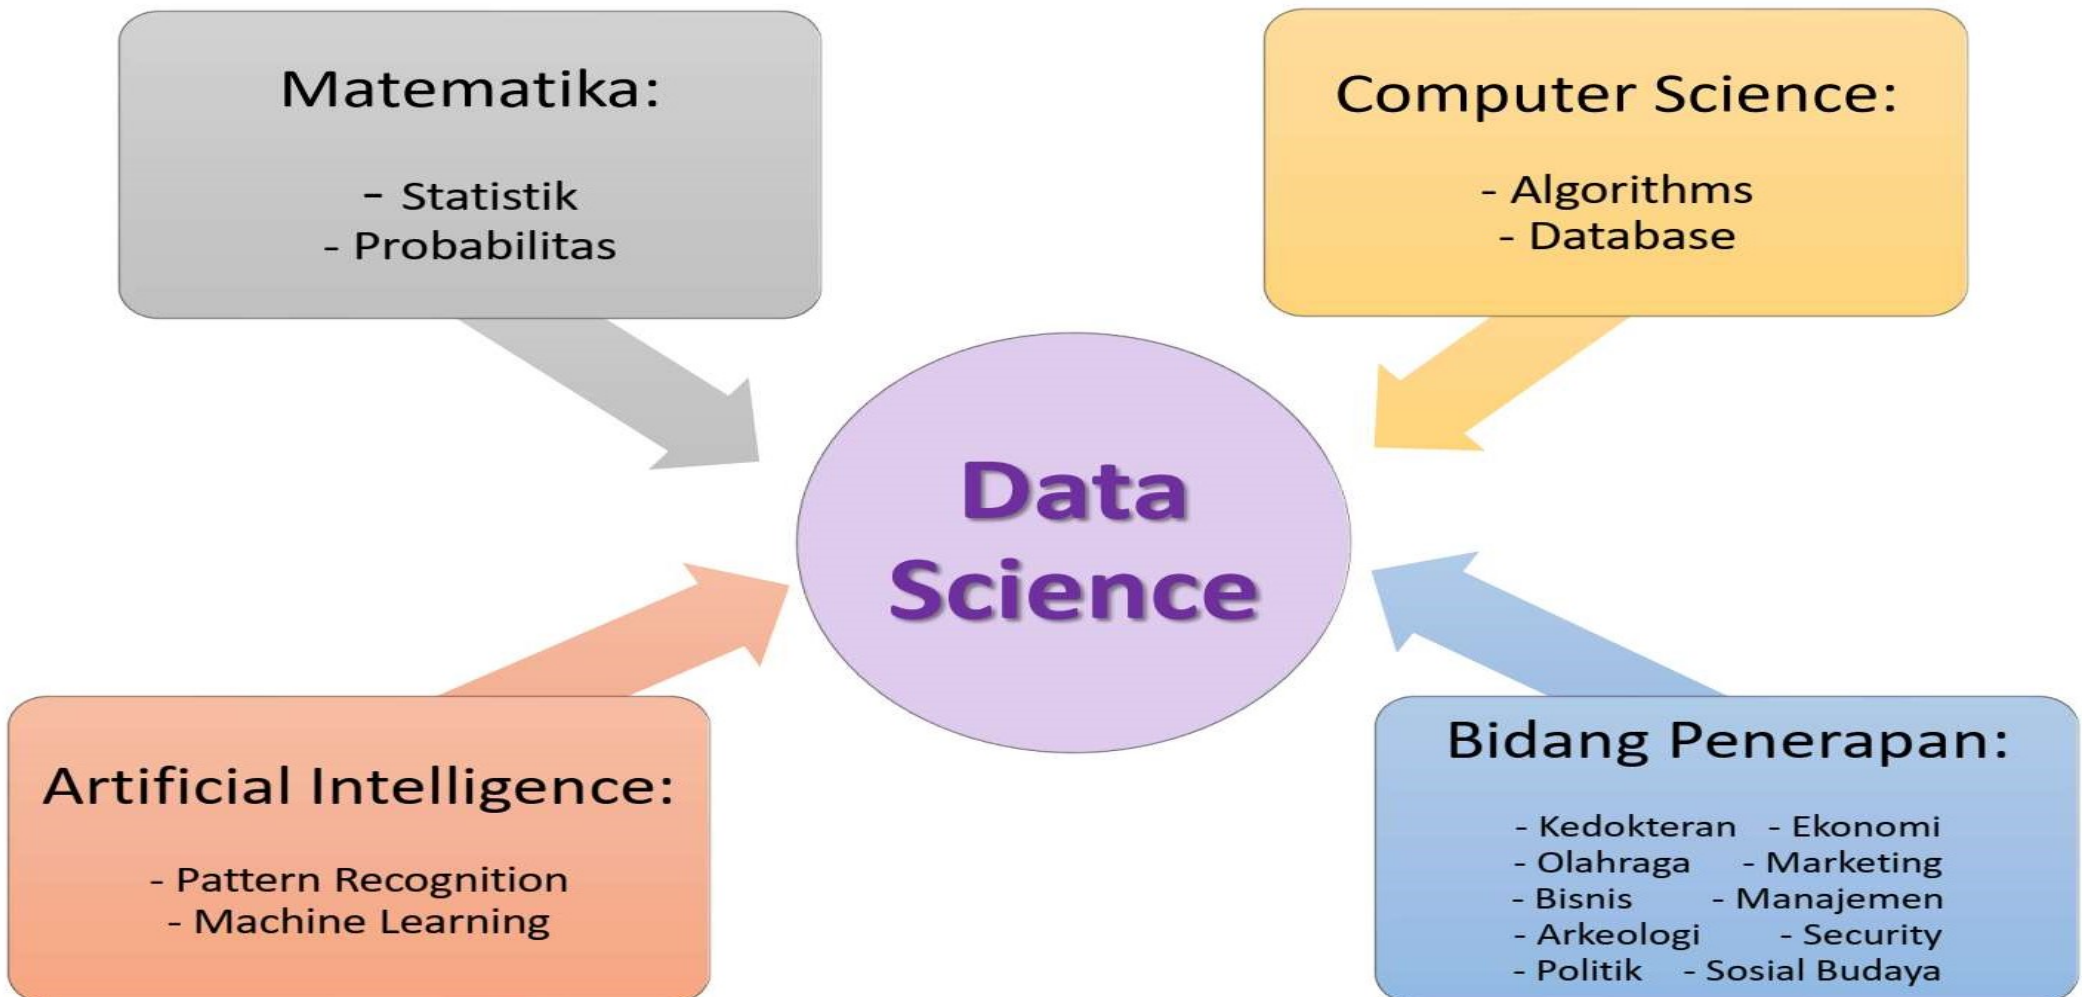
Matematika:

- Statistik
- Probabilitas

Computer Science:

- Algorithms
- Database

Data Science

Artificial Intelligence:

- Pattern Recognition
- Machine Learning

Bidang Penerapan:

- Kedokteran - Ekonomi
- Olahraga - Marketing
- Bisnis - Manajemen
- Arkeologi - Security
- Politik - Sosial Budaya